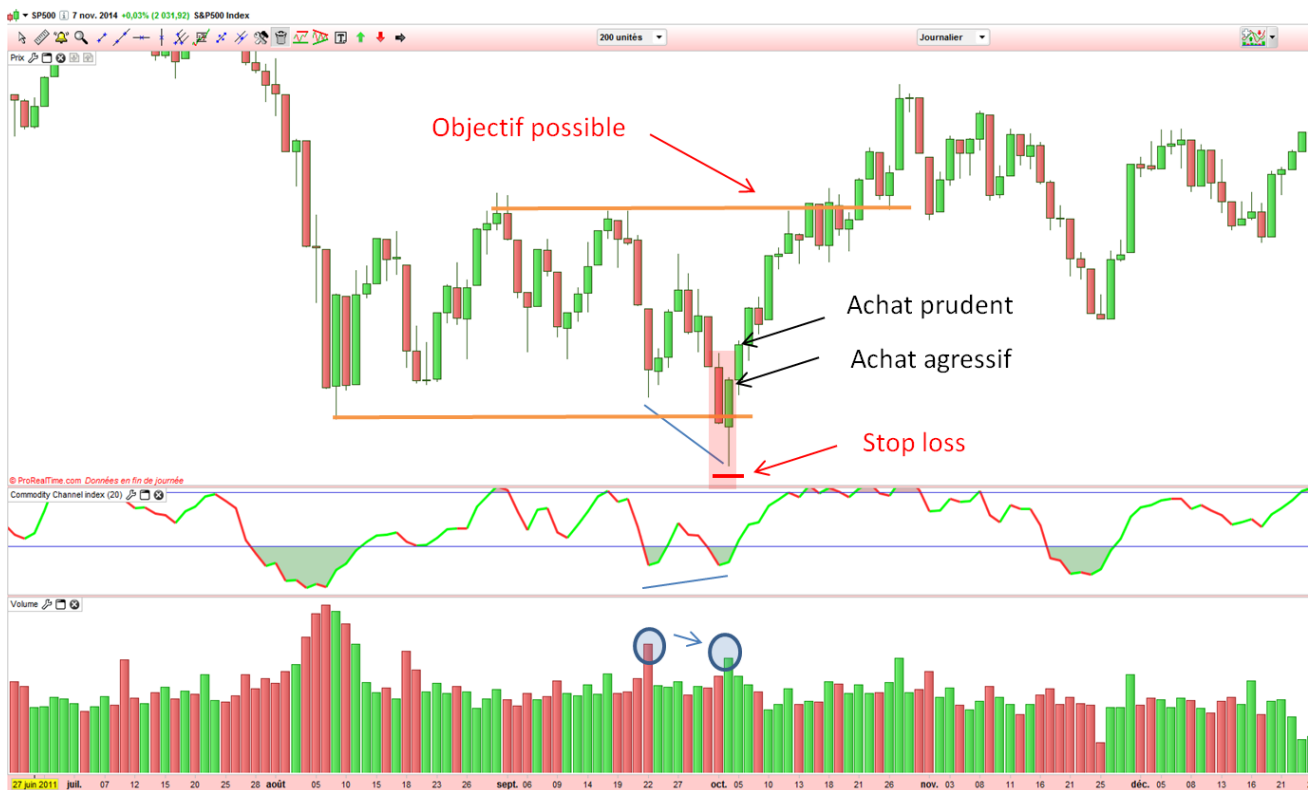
SP500 7 nov. 2014 +0,03% (2 031,92) S&P500 Index

200 unités

Journalier

Prix

Objectif possible

Achat prudent

Achat agressif

Stop loss

© ProRealTime.com Données en fin de journée

Commodity Channel index (20)

Volume

27 juin 2011 juil. 07 12 15 20 25 28 août 05 10 15 18 23 26 sept. 06 09 14 19 22 27 oct. 05 10 13 18 21 26 nov. 03 08 11 16 21 25 déc. 05 08 13 16 21